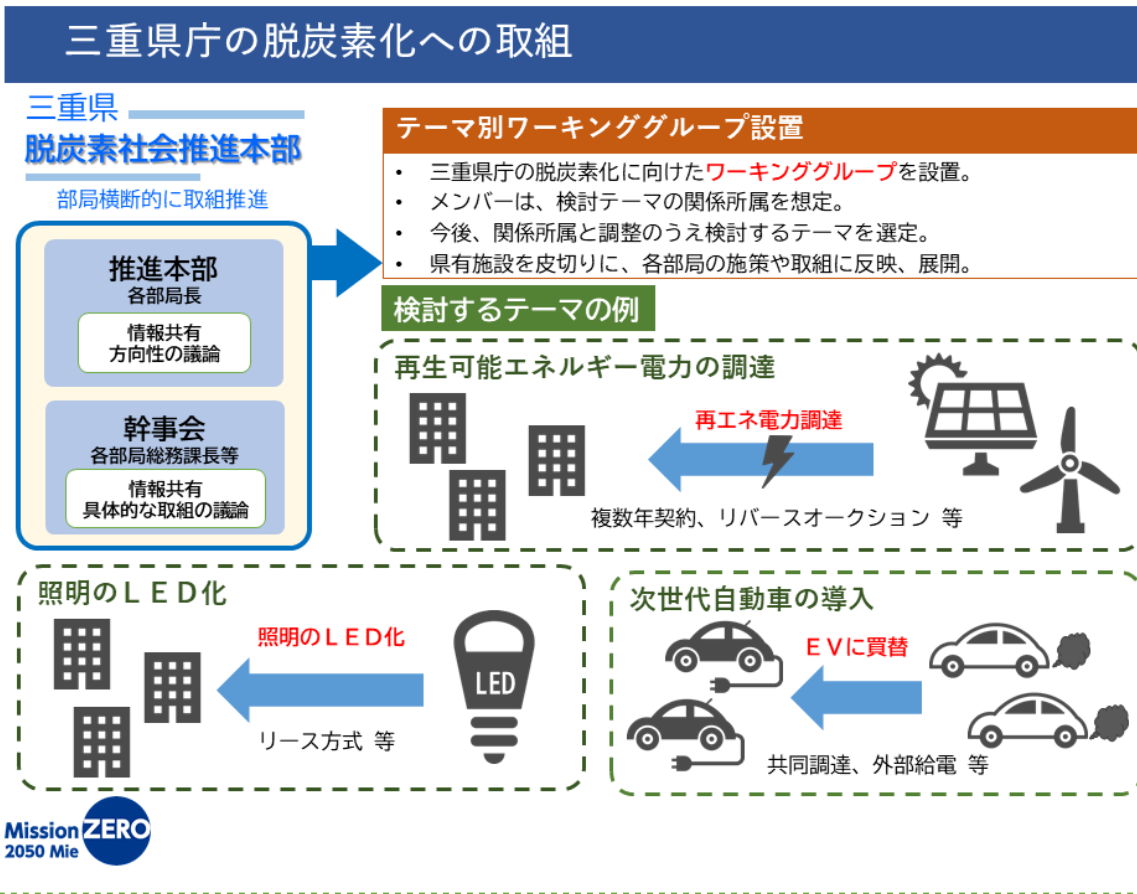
三重県庁の脱炭素化への取組

三重県
脱炭素社会推進本部
部局横断的に取組推進

推進本部
各部局長
情報共有
方向性の議論

幹事会
各部局総務課長等
情報共有
具体的な取組の議論

テーマ別ワーキンググループ設置
• 三重県庁の脱炭素化に向けたワーキンググループを設置。
• メンバーは、検討テーマの関係所属を想定。
• 今後、関係所属と調整のうえ検討するテーマを選定。
• 県有施設を皮切りに、各部局の施策や取組に反映、展開。

検討するテーマの例

再生可能エネルギー電力の調達
再エネ電力調達
複数年契約、リバースオークション 等

照明のＬＥＤ化
照明のＬＥＤ化
LED
リース方式 等

次世代自動車の導入
ＥＶに買替
共同調達、外部給電 等

Mission ZERO 2050 Mie